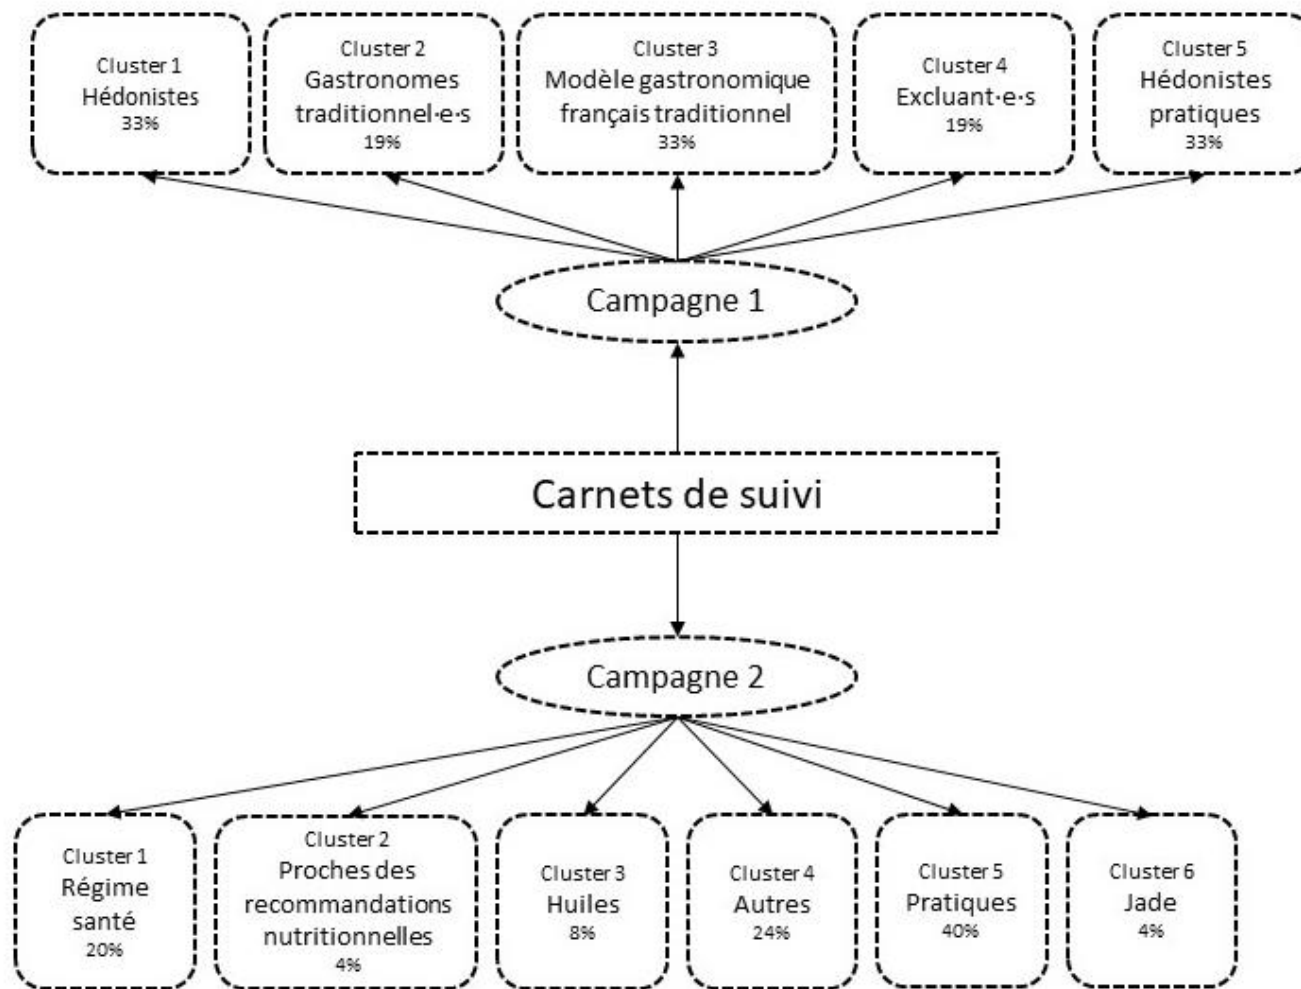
Cluster 1
Hédonistes
33%

Cluster 2
Gastronomes traditionnel·e·s
19%

Cluster 3
Modèle gastronomique français traditionnel
33%

Cluster 4
Excluant·e·s
19%

Cluster 5
Hédonistes pratiques
33%

Campagne 1

Carnets de suivi

Campagne 2

Cluster 1
Régime santé
20%

Cluster 2
Proches des recommandations nutritionnelles
4%

Cluster 3
Huiles
8%

Cluster 4
Autres
24%

Cluster 5
Pratiques
40%

Cluster 6
Jade
4%